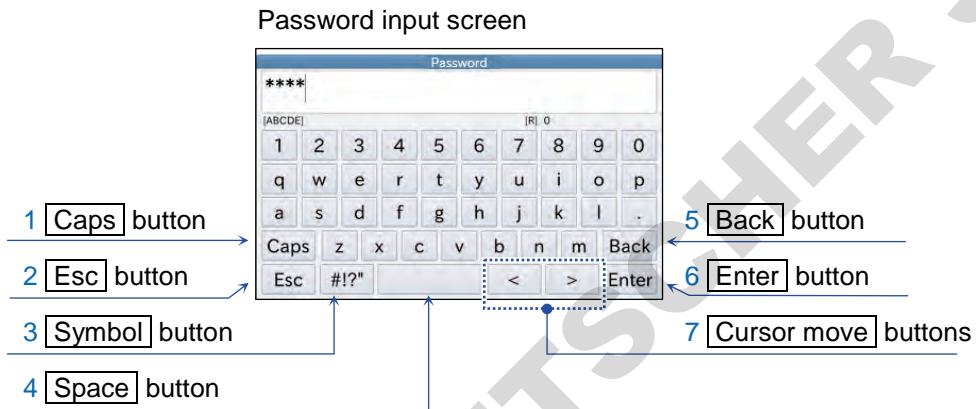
Password input screen

Password

****

[ABCDE] [R] 0

1 2 3 4 5 6 7 8 9 0
q w e r t y u i o p
a s d f g h j k l .
Caps z x c v b n m Back
Esc #!?" < > Enter

1 Caps button

2 Esc button

3 Symbol button

4 Space button

5 Back button

6 Enter button

7 Cursor move buttons